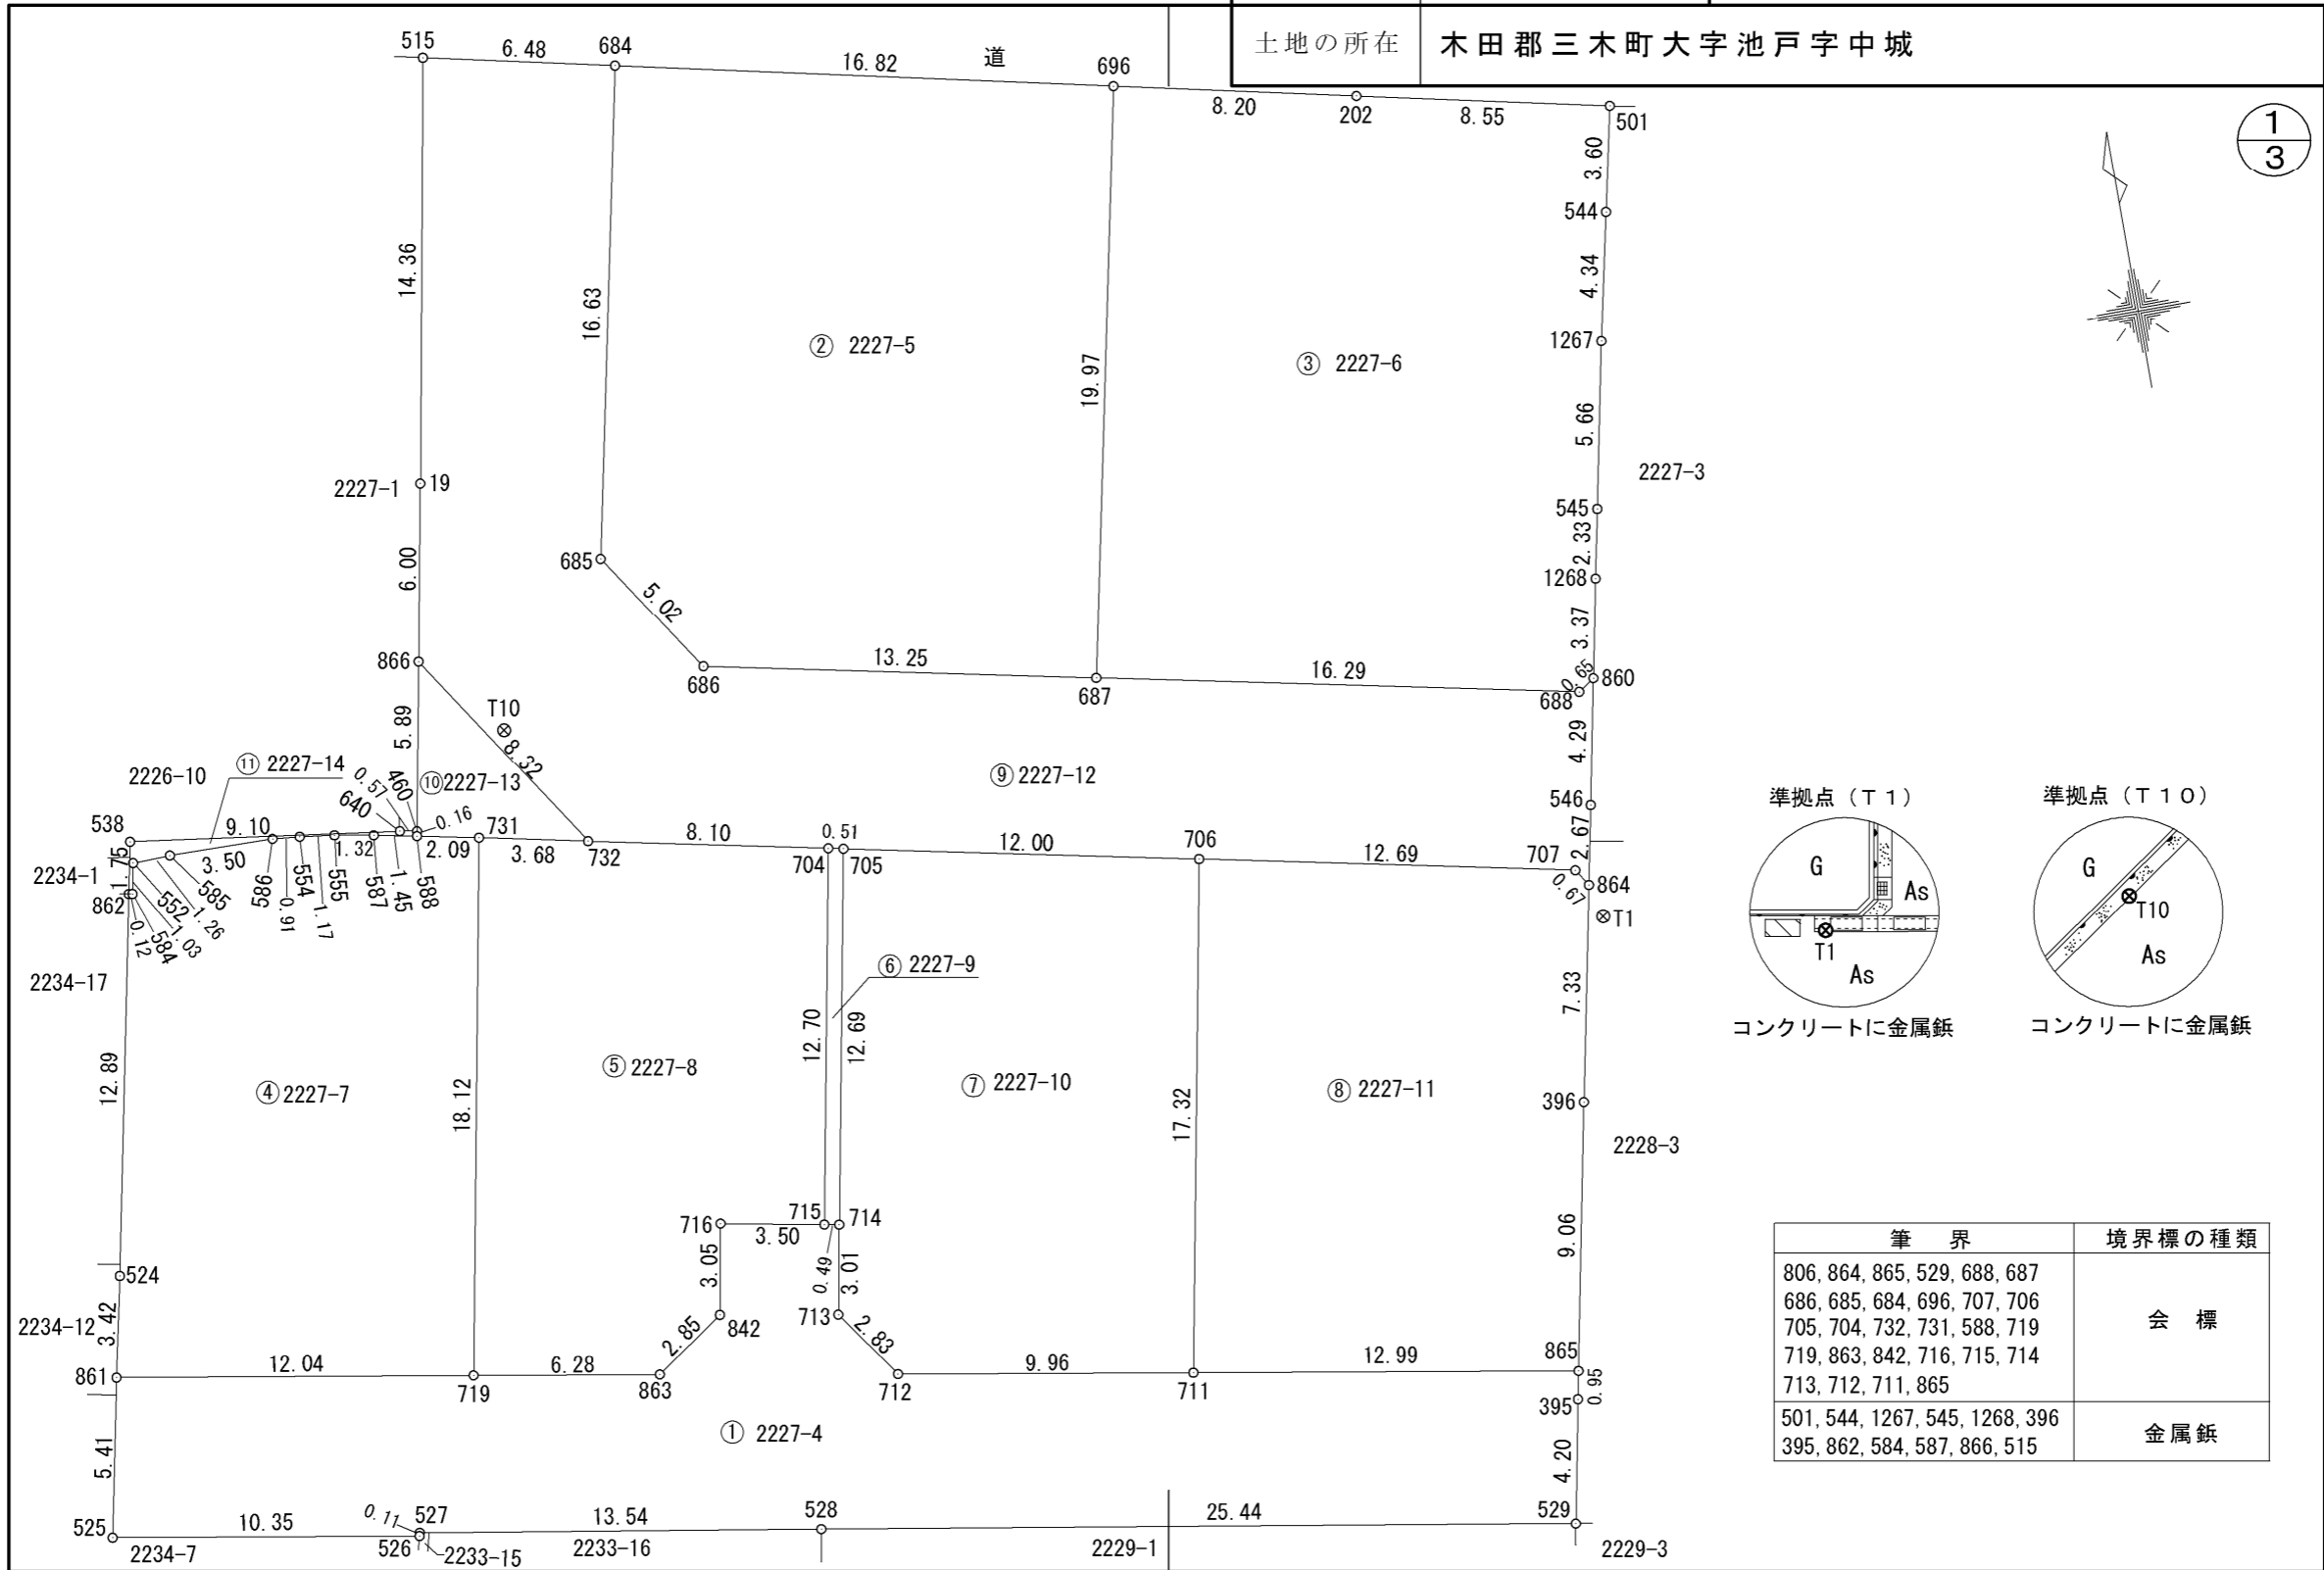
| 土地の所在 | 木田郡三木町大字池戸字中城 |
|---|---|

$\frac{1}{3}$

515 6.48 684 16.82 道 696 8.20 202 8.55 501

3.60 544 4.34 1267 5.66 545 2.33 1268 3.37 860 0.65 688 4.29 546 2.67 707 0.67 864 T1

14.36 16.63 19.97

② 2227-5

③ 2227-6

2227-3

2227-1 19

6.00

685 5.02 686 13.25 687 16.29

866 5.89 T10 8.32

⑨ 2227-12

2226-10 ⑪ 2227-14 0.57 460 640 ⑩2227-13 0.16 731

538 9.10 1.32 2.09 3.68 732 8.10 0.51 704 705 12.00 706 12.69

2234-1 1.75 3.50 585 552 1.26 862 0.12 584 1.03 586 554 0.91 555 1.17 587 1.45 588

2234-17

⑥ 2227-9

12.70 12.69

12.89 ④2227-7 18.12 ⑤2227-8 ⑦ 2227-10 17.32 ⑧ 2227-11 7.33

396

2228-3

716 3.50 715 714 3.05 0.49 3.01 842 713 2.85 2.83

9.06

524 2234-12 3.42

861 12.04 719 6.28 863 712 9.96 711 12.99 865 0.95 395

① 2227-4

5.41 4.20

525 10.35 0.11 527 13.54 528 25.44 529

2234-7 526 2233-15 2233-16 2229-1 2229-3

準拠点（T１）
G As T1 As
コンクリートに金属鋲

準拠点（T１０）
G T10 As
コンクリートに金属鋲

| 筆　界 | 境界標の種類 |
|---|---|
| 806, 864, 865, 529, 688, 687 686, 685, 684, 696, 707, 706 705, 704, 732, 731, 588, 719 719, 863, 842, 716, 715, 714 713, 712, 711, 865 | 会　標 |
| 501, 544, 1267, 545, 1268, 396 395, 862, 584, 587, 866, 515 | 金属鋲 |